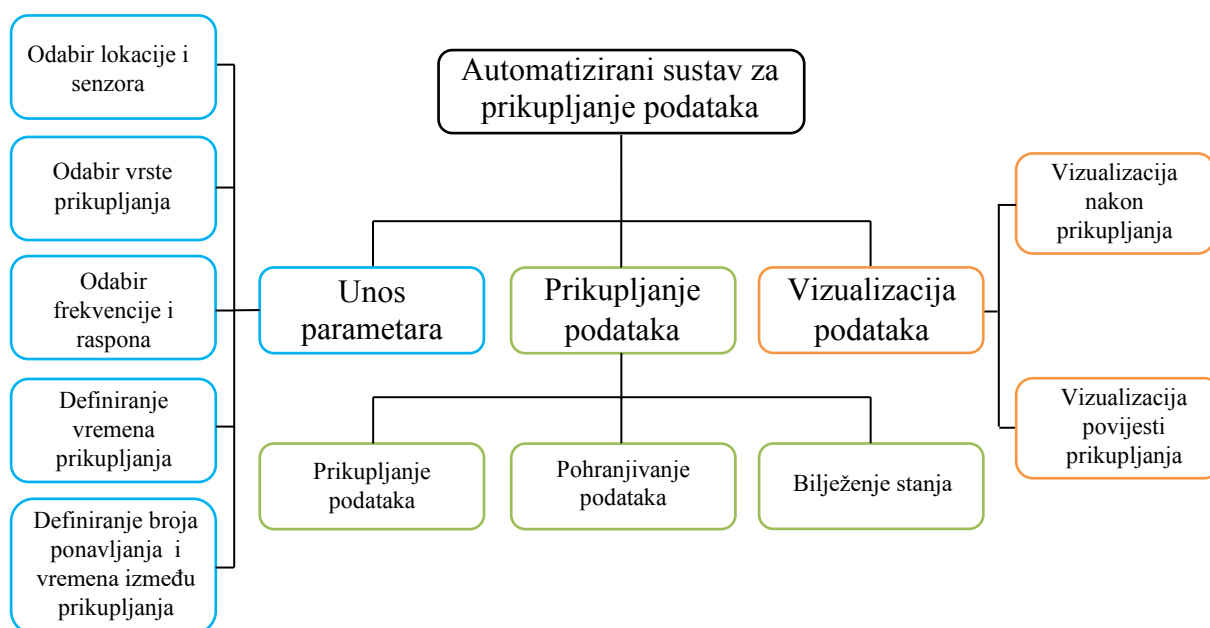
Automatizirani sustav za prikupljanje podataka

Odabir lokacije i senzora

Odabir vrste prikupljanja

Odabir frekvencije i raspona

Definiranje vremena prikupljanja

Definiranje broja ponavljanja i vremena između prikupljanja

Unos parametara

Prikupljanje podataka

Vizualizacija podataka

Vizualizacija nakon prikupljanja

Vizualizacija povijesti prikupljanja

Prikupljanje podataka

Pohranjivanje podataka

Bilježenje stanja